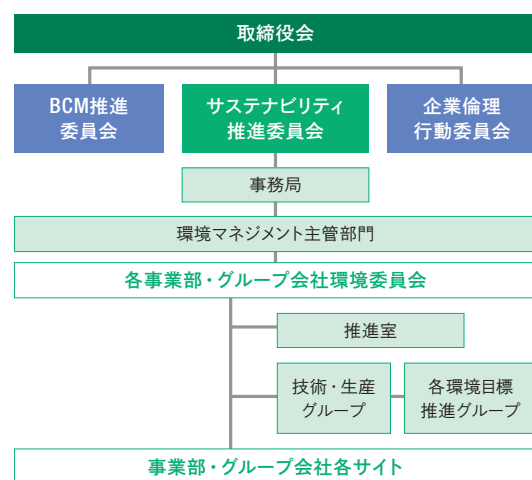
取締役会

BCM推進委員会

サステナビリティ推進委員会

企業倫理行動委員会

事務局

環境マネジメント主管部門

各事業部・グループ会社環境委員会

推進室

技術・生産グループ

各環境目標推進グループ

事業部・グループ会社各サイト